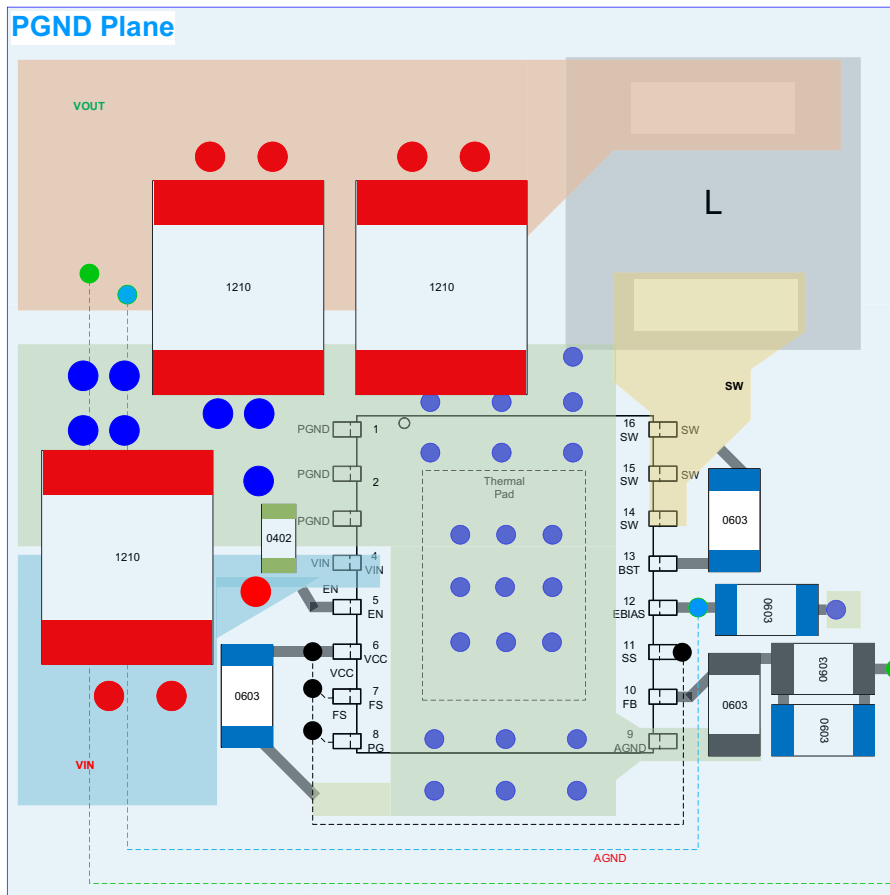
PGND Plane

VOUT

L

1210

1210

SW

1210

0402

PGND 1
PGND 2
PGND
VIN 4 VIN
EN
5 EN
6 VCC
VCC
7 FS
FS
8 PG

Thermal Pad

16 SW SW
15 SW SW
14 SW
13 BST
12 EBIAS
11 SS
10 FB
9 AGND

0603

0603

0603

0603

0603

0603

VIN

AGND